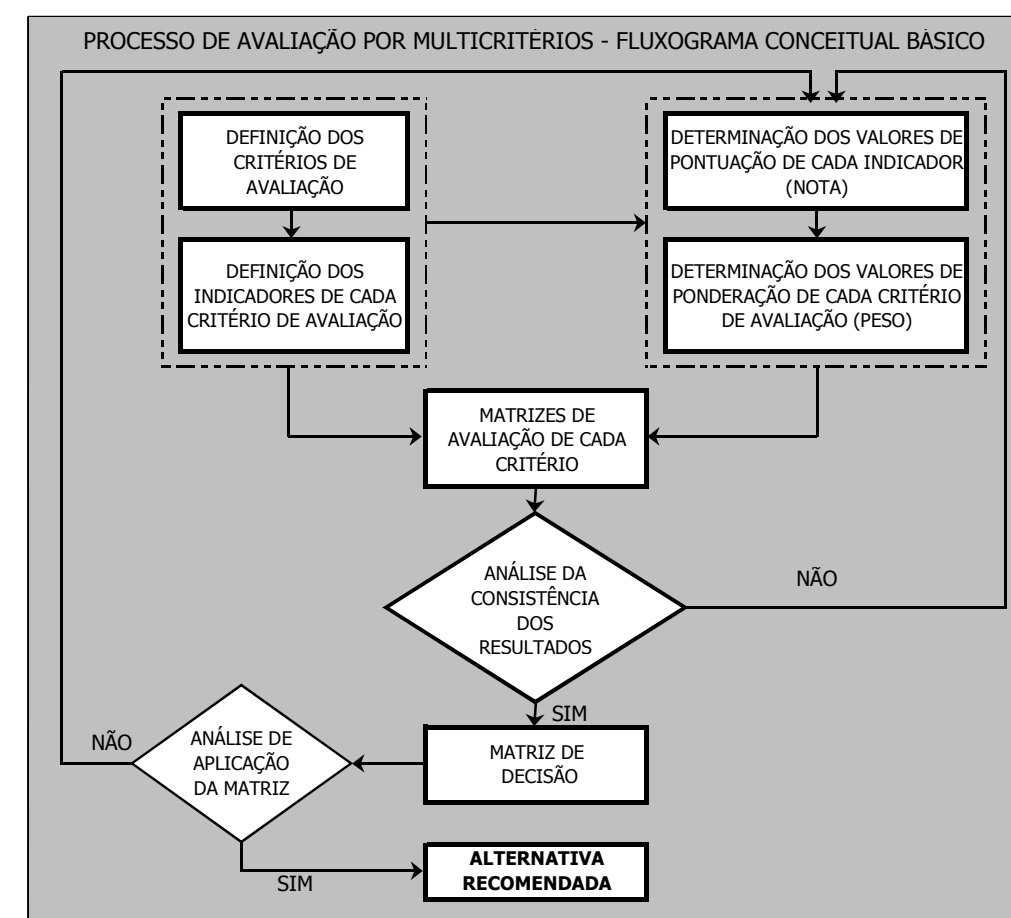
PROCESSO DE AVALIAÇÃO POR MULTICRITÉRIOS - FLUXOGRAMA CONCEITUAL BÁSICO

DEFINIÇÃO DOS CRITÉRIOS DE AVALIAÇÃO

DEFINIÇÃO DOS INDICADORES DE CADA CRITÉRIO DE AVALIAÇÃO

DETERMINAÇÃO DOS VALORES DE PONTUAÇÃO DE CADA INDICADOR (NOTA)

DETERMINAÇÃO DOS VALORES DE PONDERAÇÃO DE CADA CRITÉRIO DE AVALIAÇÃO (PESO)

MATRIZES DE AVALIAÇÃO DE CADA CRITÉRIO

ANÁLISE DA CONSISTÊNCIA DOS RESULTADOS

NÃO

SIM

MATRIZ DE DECISÃO

ANÁLISE DE APLICAÇÃO DA MATRIZ

NÃO

SIM

ALTERNATIVA RECOMENDADA